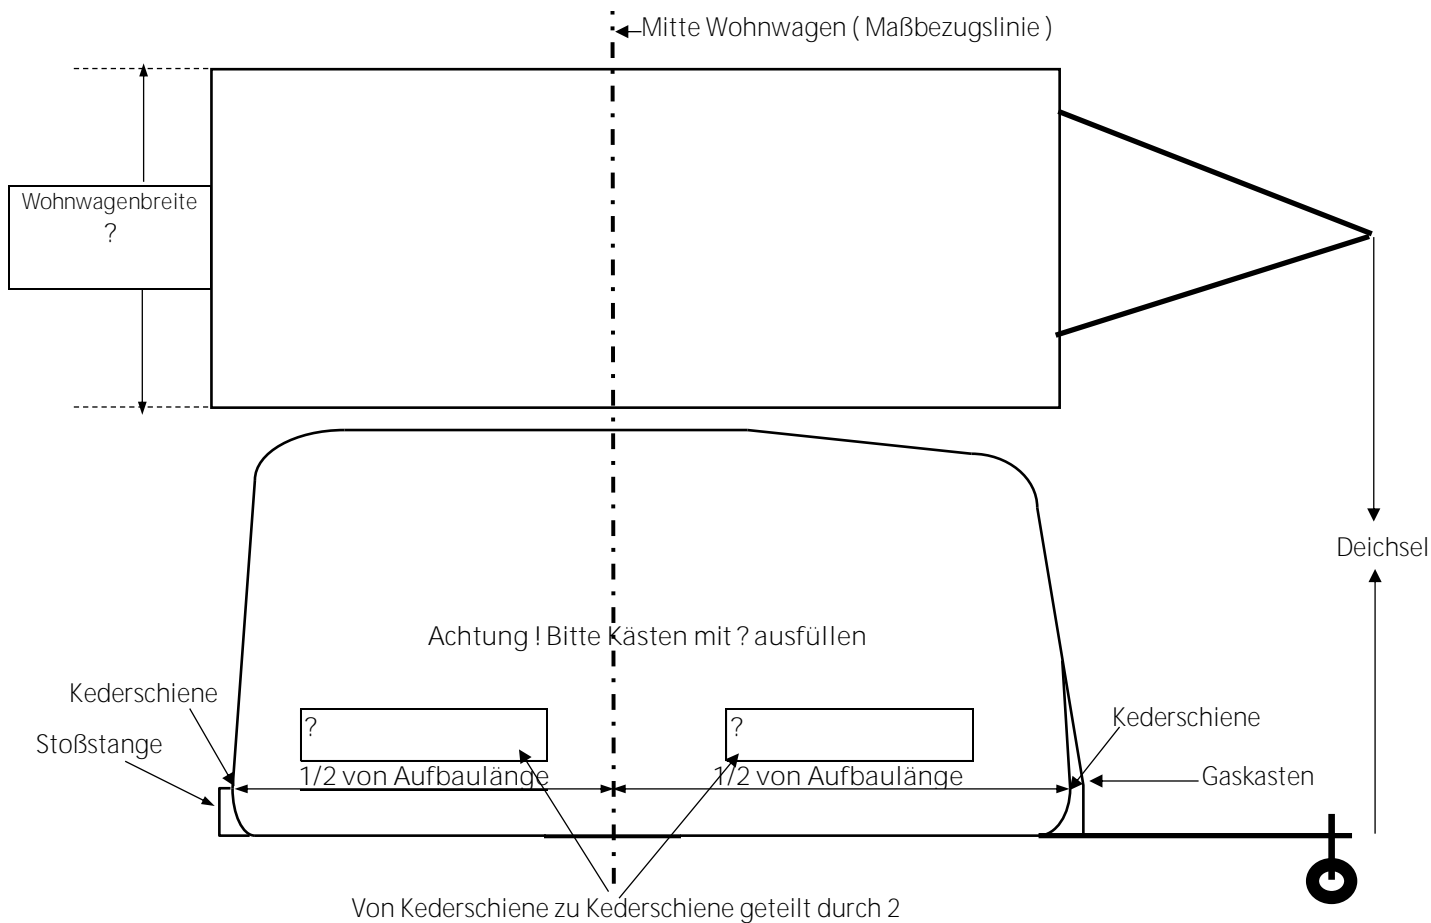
Mitte Wohnwagen ( Maßbezugslinie )

Wohnwagenbreite
?

Deichsel

Achtung ! Bitte Kästen mit ? ausfüllen

Kederschiene

Stoßstange

?

?

Kederschiene

1/2 von Aufbaulänge

1/2 von Aufbaulänge

Gaskasten

Von Kederschiene zu Kederschiene geteilt durch 2